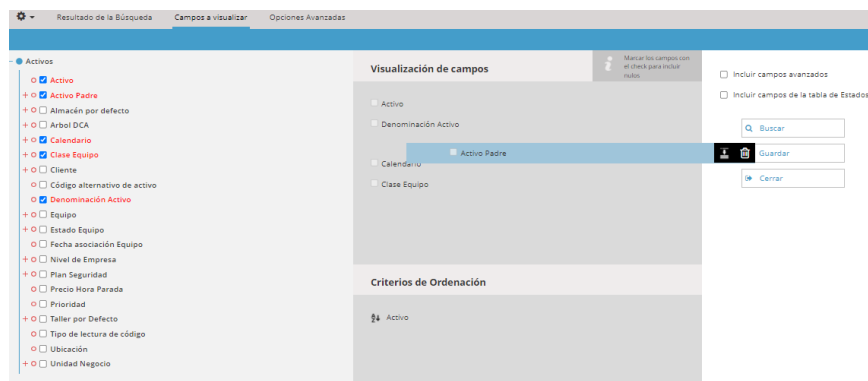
Resultado de la Búsqueda Campos a visualizar Opciones Avanzadas

Activos
Activo
Activo Padre
Almacén por defecto
Arbol DCA
Calendario
Clase Equipo
Cliente
Código alternativo de activo
Denominación Activo
Equipo
Estado Equipo
Fecha asociación Equipo
Nivel de Empresa
Plan Seguridad
Precio Hora Parada
Prioridad
Taller por Defecto
Tipo de lectura de código
Ubicación
Unidad Negocio

Visualización de campos
Marcar los campos con el check para incluir nulos
Activo
Denominación Activo
Activo Padre
Calendario
Clase Equipo

Criterios de Ordenación
Activo

Incluir campos avanzados
Incluir campos de la tabla de Estados
Buscar
Guardar
Cerrar